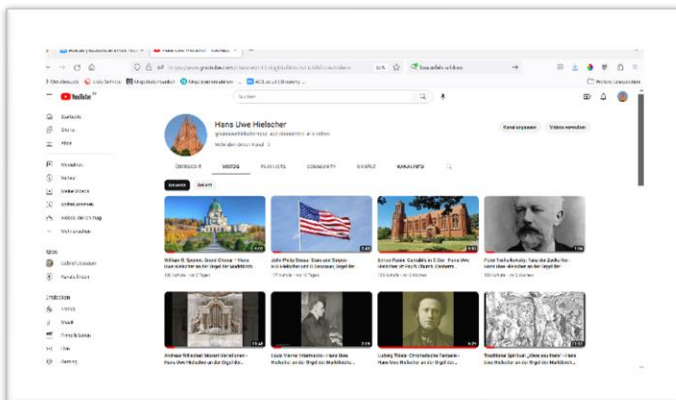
YouTube

Startseite
Shorts
Abos

Mein Kanal
Verlauf
Meine Videos
Später ansehen
Videos, die ich mag

Hans Uwe Hielscher
@hansuwehielscher · 425 Abonnenten · 410 Videos
Mehr über diesen Kanal

Kanal anpassen
Videos verwalten

ÜBERSICHT
VIDEOS
PLAYLISTS
COMMUNITY
KANÄLE
KANALINFO

Neueste
Beliebt

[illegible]
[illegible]
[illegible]
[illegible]
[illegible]
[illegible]
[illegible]
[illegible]